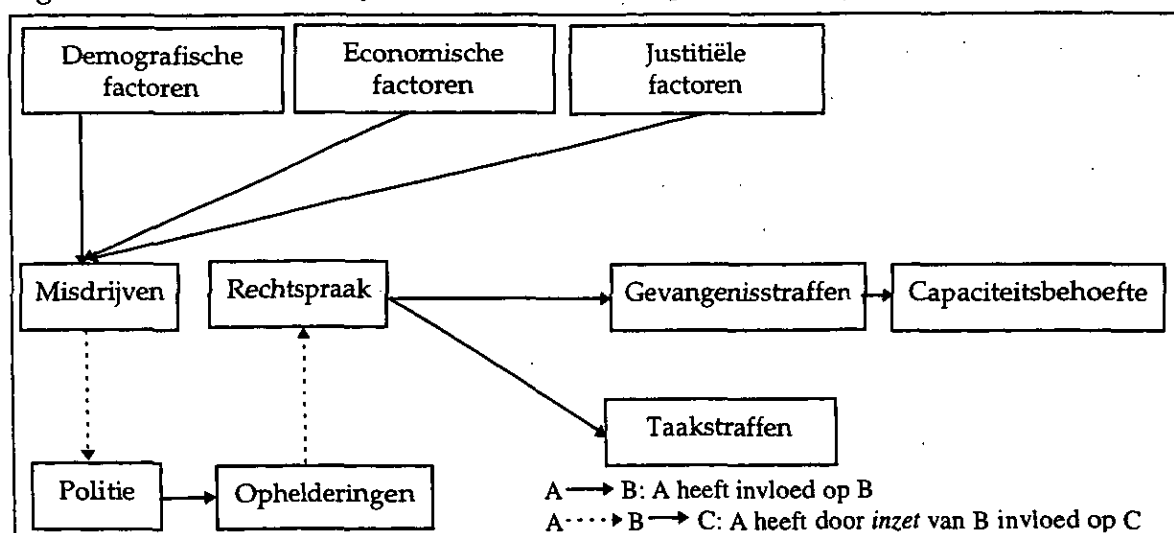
Demografische factoren

Economische factoren

Justitiële factoren

Misdrijven

Rechtspraak

Gevangenisstraffen

Capaciteitsbehoefte

Taakstraffen

Politie

Ophelderingen

A → B: A heeft invloed op B
A ⋯→ B → C: A heeft door *inzet* van B invloed op C